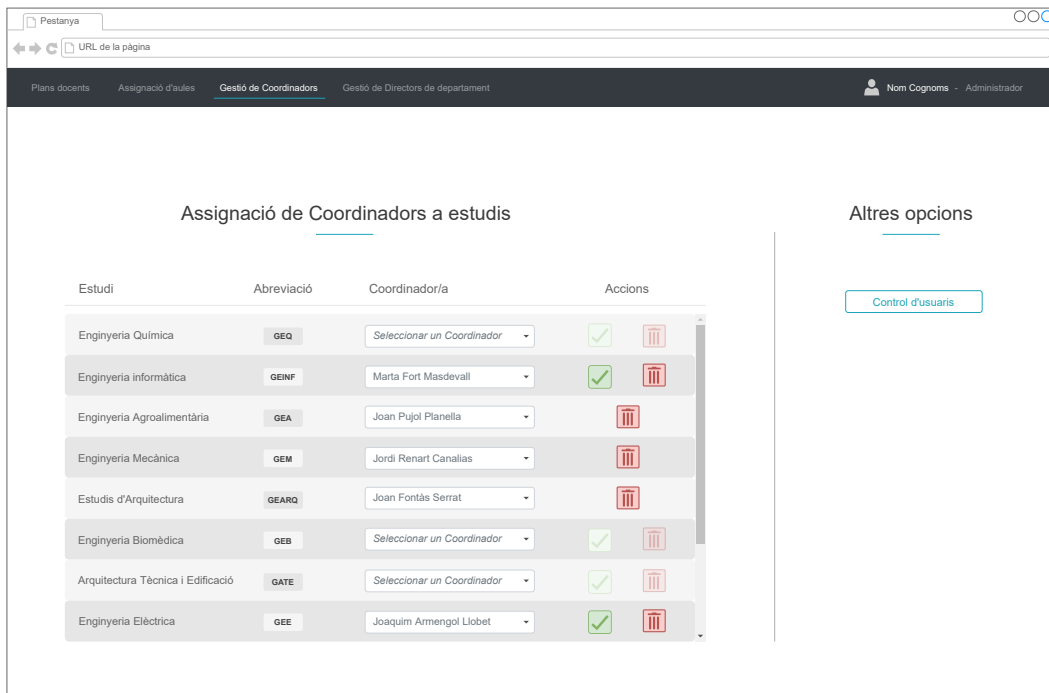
Pestanya

URL de la pàgina

Plans docents Assignació d'aules Gestió de Coordinadors Gestió de Directors de departament

Nom Cognoms - Administrador

Assignació de Coordinadors a estudis

| Estudi | Abreviació | Coordinador/a | Accions |
|---|---|---|---|
| Enginyeria Química | GEQ | Seleccionar un Coordinador | |
| Enginyeria informàtica | GEINF | Marta Fort Masdevall | |
| Enginyeria Agroalimentària | GEA | Joan Pujol Planella | |
| Enginyeria Mecànica | GEM | Jordi Renart Canalias | |
| Estudis d'Arquitectura | GEARQ | Joan Fontàs Serrat | |
| Enginyeria Biomèdica | GEB | Seleccionar un Coordinador | |
| Arquitectura Tècnica i Edificació | GATE | Seleccionar un Coordinador | |
| Enginyeria Elèctrica | GEE | Joaquim Armengol Llobet | |

Altres opcions

Control d'usuaris